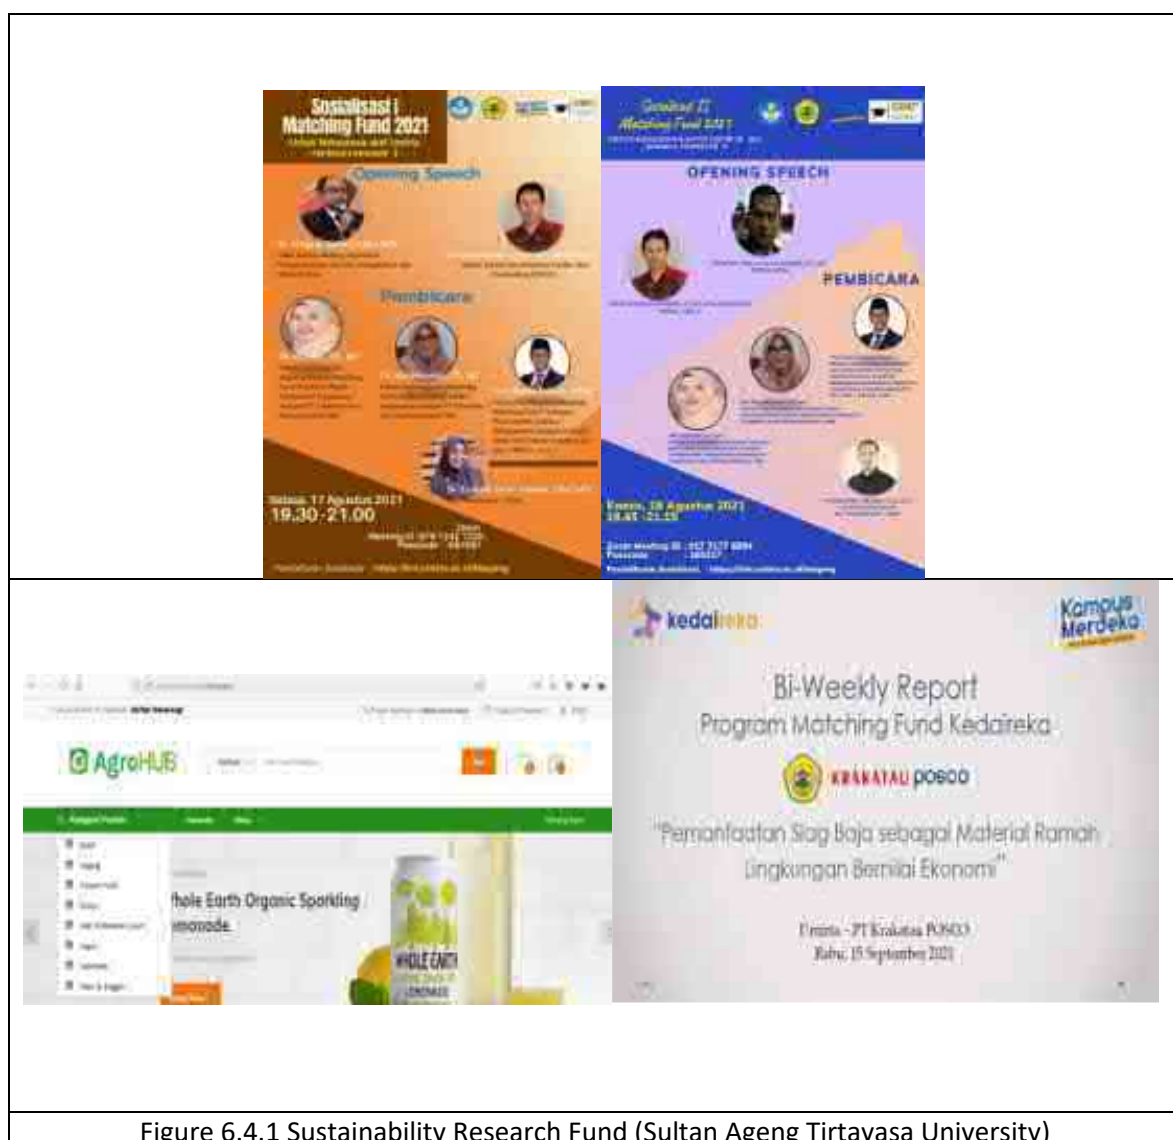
Sosialisasi Matching Fund 2021

Opening Speech

Pembicara

Selasa, 17 Agustus 2021
19.30-21.00

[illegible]
Matching Fund 2021

OPENING SPEECH

PEMBICARA

Kamis, 26 Agustus 2021
19.45-21.15

kedaireka

Kampus Merdeka

Bi-Weekly Report
Program Matching Fund Kedaireka

KRAKATAU POSCO

"Pemanfaatan Slag Baja sebagai Material Ramah Lingkungan Bernilai Ekonomi"

Untirta - PT Krakatau POSCO
Rabu, 15 September 2021

AgroHUB

hole Earth Organic Sparkling
monade

WHOLE EARTH

Figure 6.4.1 Sustainability Research Fund (Sultan Ageng Tirtayasa University)